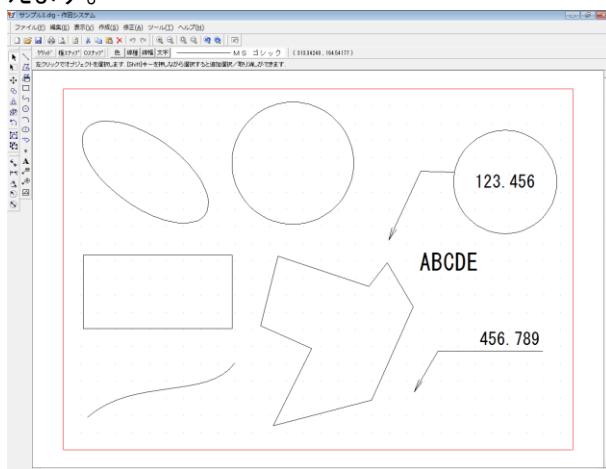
たとおりです。

サンプル1.dg - 作図システム

ファイル(F) 編集(E) 表示(V) 作成(S) 修正(M) ツール(T) ヘルプ(H)

ｸﾞﾘｯﾄﾞ 極ﾄﾗｯｷﾝｸﾞ Oｽﾅｯﾌﾟ 色 線種 線幅 文字 MS ゴシック ( 313.84240 , 164.54177 )

左クリックでオブジェクトを選択します。[Shift]キーを押しながら選択すると追加選択／取り消しができます。

123.456

ABCDE

456.789